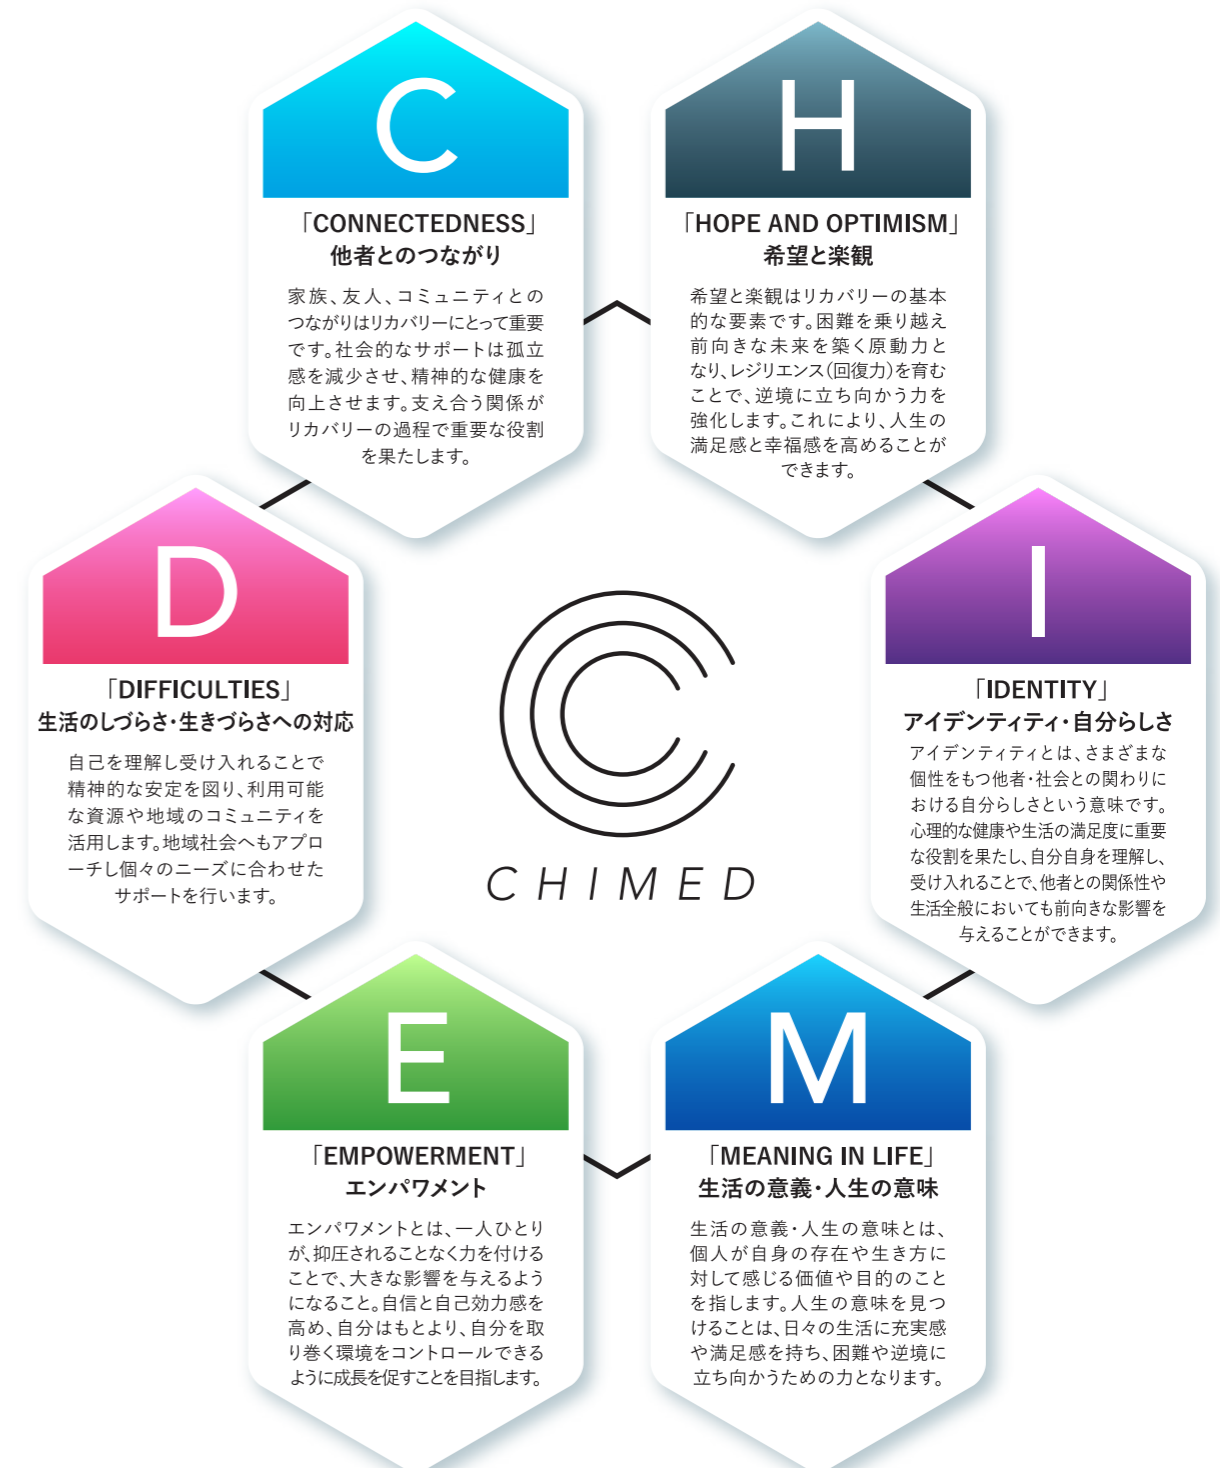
C

「CONNECTEDNESS」
他者とのつながり

家族、友人、コミュニティとのつながりはリカバリーにとって重要です。社会的なサポートは孤立感を減少させ、精神的な健康を向上させます。支え合う関係がリカバリーの過程で重要な役割を果たします。

H

「HOPE AND OPTIMISM」
希望と楽観

希望と楽観はリカバリーの基本的な要素です。困難を乗り越え前向きな未来を築く原動力となり、レジリエンス(回復力)を育むことで、逆境に立ち向かう力を強化します。これにより、人生の満足感と幸福感を高めることができます。

D

「DIFFICULTIES」
生活のしづらさ・生きづらさへの対応

自己を理解し受け入れることで精神的な安定を図り、利用可能な資源や地域のコミュニティを活用します。地域社会へもアプローチし個々のニーズに合わせたサポートを行います。

CHIMED

I

「IDENTITY」
アイデンティティ・自分らしさ

アイデンティティとは、さまざまな個性をもつ他者・社会との関わりにおける自分らしさという意味です。心理的な健康や生活の満足度に重要な役割を果たし、自分自身を理解し、受け入れることで、他者との関係性や生活全般においても前向きな影響を与えることができます。

E

「EMPOWERMENT」
エンパワメント

エンパワメントとは、一人ひとりが、抑圧されることなく力を付けることで、大きな影響を与えるようになること。自信と自己効力感を高め、自分はもとより、自分を取り巻く環境をコントロールできるように成長を促すことを目指します。

M

「MEANING IN LIFE」
生活の意義・人生の意味

生活の意義・人生の意味とは、個人が自身の存在や生き方に対して感じる価値や目的のことを指します。人生の意味を見つけることは、日々の生活に充実感や満足感を持ち、困難や逆境に立ち向かうための力となります。